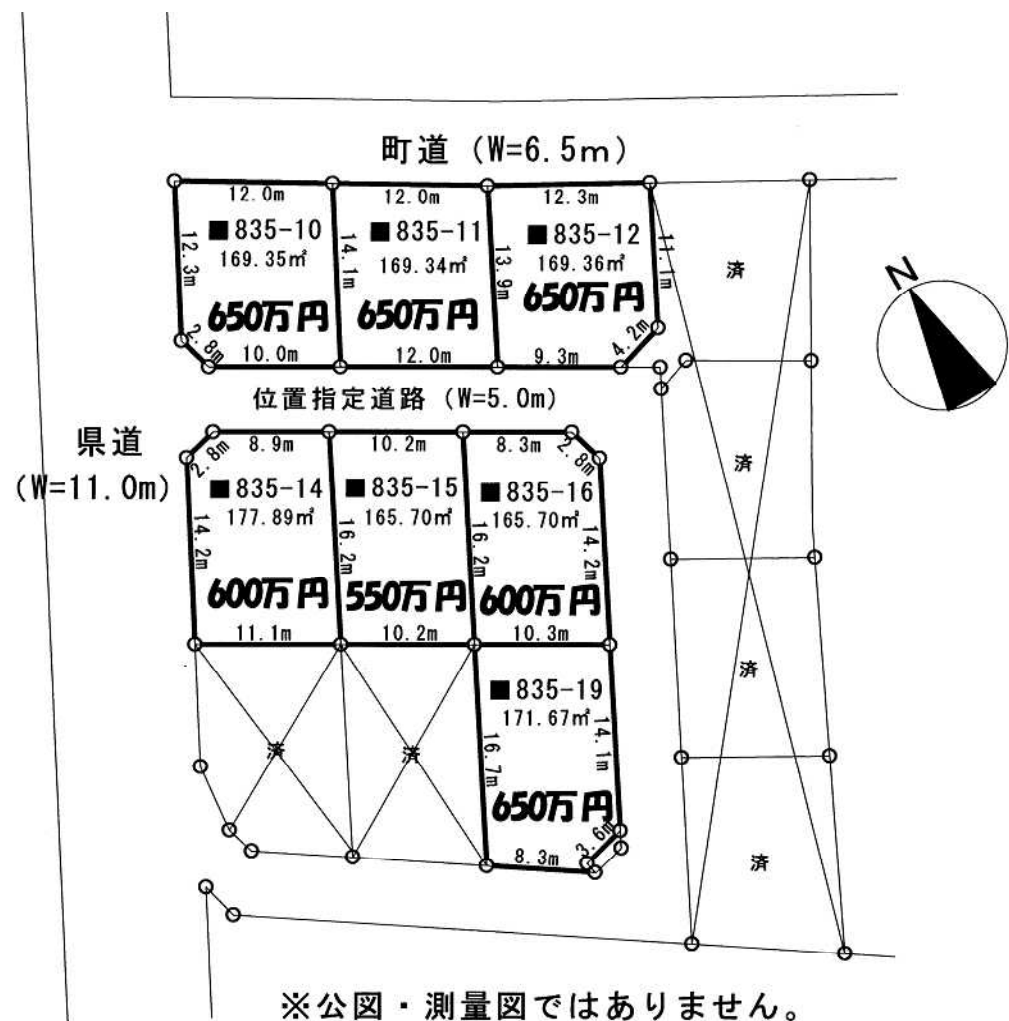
町道（W=6.5m）

12.0m
■835-10
12.3m
169.35㎡
650万円
2.8m
10.0m

12.0m
■835-11
14.1m
169.34㎡
650万円
12.0m

12.3m
■835-12
13.9m
169.36㎡
650万円
11.1m
9.3m
4.2m

済

N

位置指定道路（W=5.0m）

県道
（W=11.0m）

2.8m
8.9m
■835-14
177.89㎡
14.2m
600万円
11.1m

10.2m
■835-15
165.70㎡
16.2m
550万円
10.2m

8.3m
2.8m
■835-16
165.70㎡
16.2m
14.2m
600万円
10.3m

済

済

済

■835-19
171.67㎡
16.7m
14.1m
650万円
8.3m
3.6m

済

済

※公図・測量図ではありません。